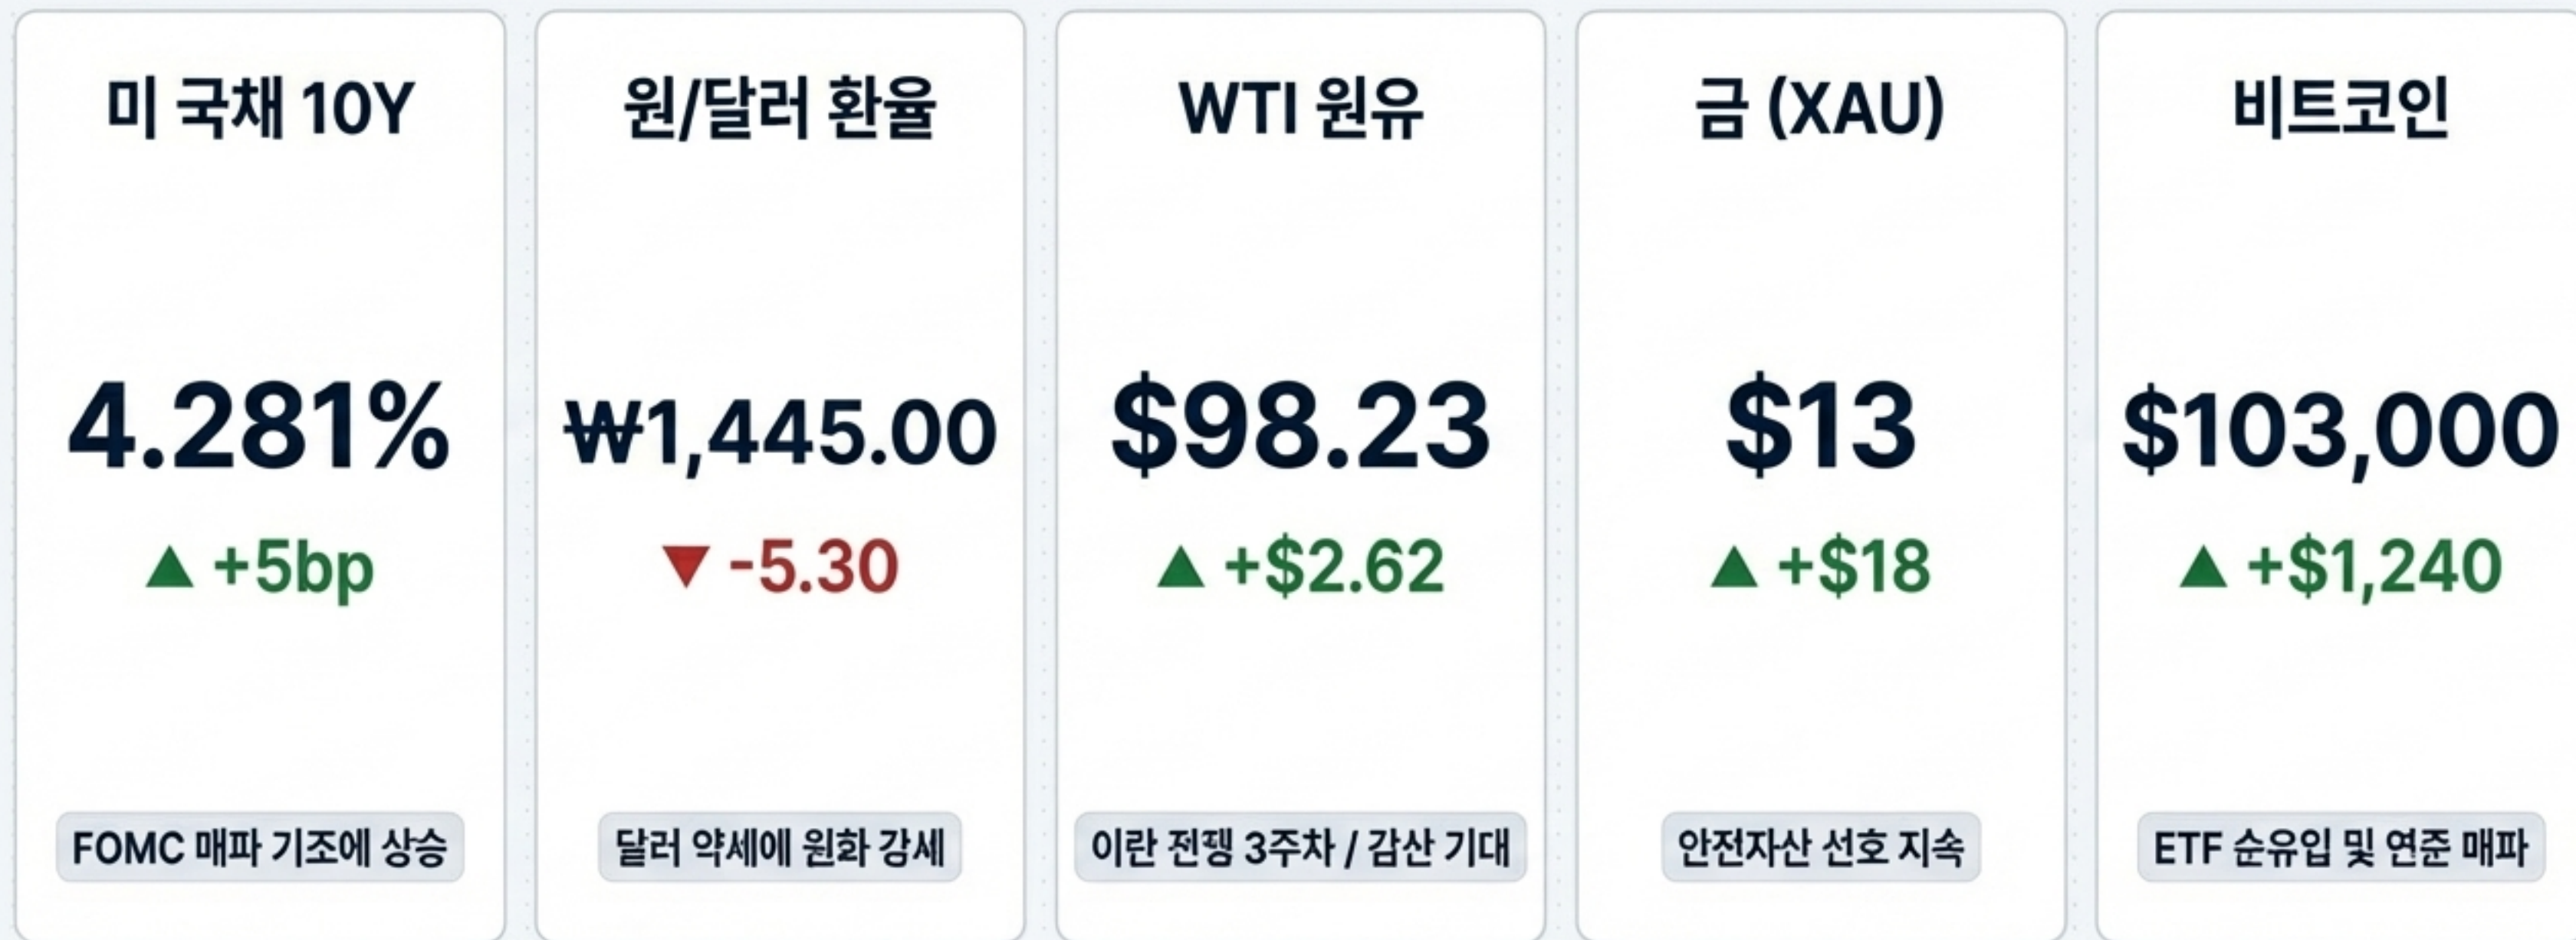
미 국채 10Y

4.281%

▲ +5bp

FOMC 매파 기조에 상승

원/달러 환율

₩1,445.00

▼ -5.30

달러 약세에 원화 강세

WTI 원유

$98.23

▲ +$2.62

이란 전쟁 3주차 / 감산 기대

금 (XAU)

$13

▲ +$18

안전자산 선호 지속

비트코인

$103,000

▲ +$1,240

ETF 순유입 및 연준 매파